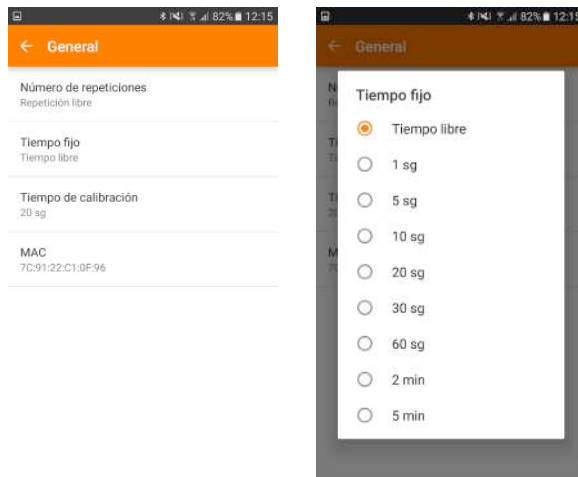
82% 12:15

← General

Número de repeticiones
Repetición libre

Tiempo fijo
Tiempo libre

Tiempo de calibración
20 sg

MAC
7C:91:22:C1:0F:96

82% 12:15

← General

Tiempo fijo

Tiempo libre

1 sg

5 sg

10 sg

20 sg

30 sg

60 sg

2 min

5 min